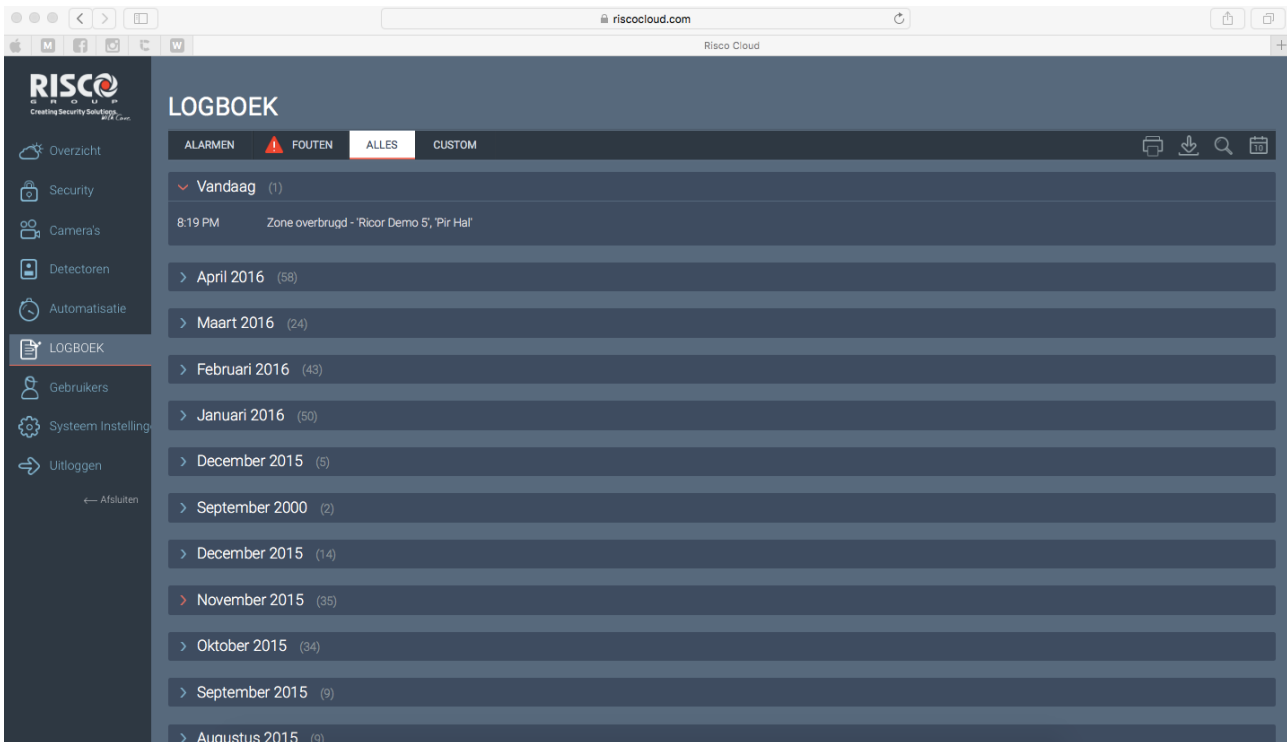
riscocloud.com

Risco Cloud

RISCO
GROUP
Creating Security Solutions. With Care.

Overzicht
Security
Camera's
Detectoren
Automatisatie
LOGBOEK
Gebruikers
Systeem Instelling
Uitloggen
← Afsluiten

LOGBOEK

ALARMEN
FOUTEN
ALLES
CUSTOM

10

Vandaag (1)
8:19 PM Zone overbrugd - 'Ricor Demo 5', 'Pir Hal'

April 2016 (58)
Maart 2016 (24)
Februari 2016 (43)
Januari 2016 (50)
December 2015 (5)
September 2000 (2)
December 2015 (14)
November 2015 (35)
Oktober 2015 (34)
September 2015 (9)
Augustus 2015 (9)